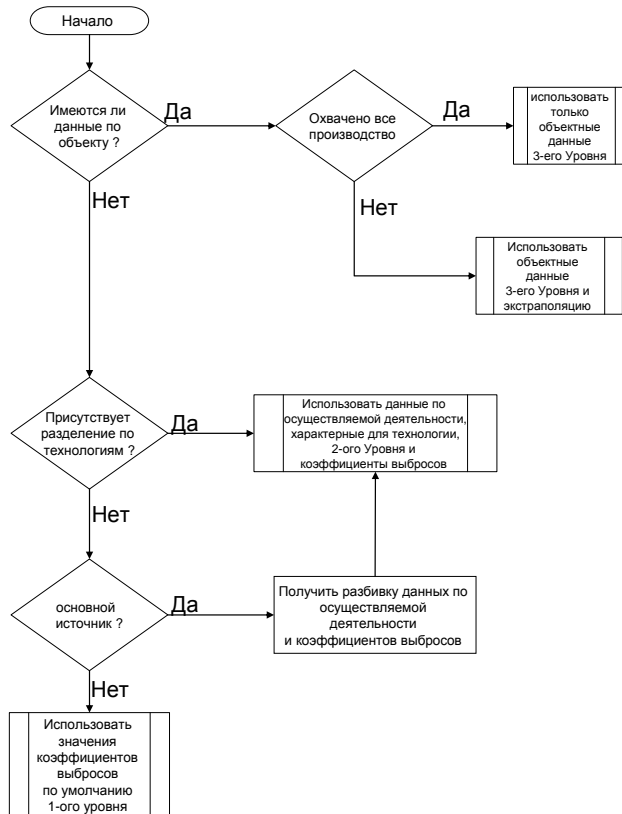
Начало

Имеются ли данные по объекту ?

Да

Охвачено все производство

Да

использовать только объектные данные 3-его Уровня

Нет

Нет

Использовать объектные данные 3-его Уровня и экстраполяцию

Присутствует разделение по технологиям ?

Да

Использовать данные по осуществляемой деятельности, характерные для технологии, 2-ого Уровня и коэффициенты выбросов

Нет

основной источник ?

Да

Получить разбивку данных по осуществляемой деятельности и коэффициентов выбросов

Нет

Использовать значения коэффициентов выбросов по умолчанию 1-ого уровня